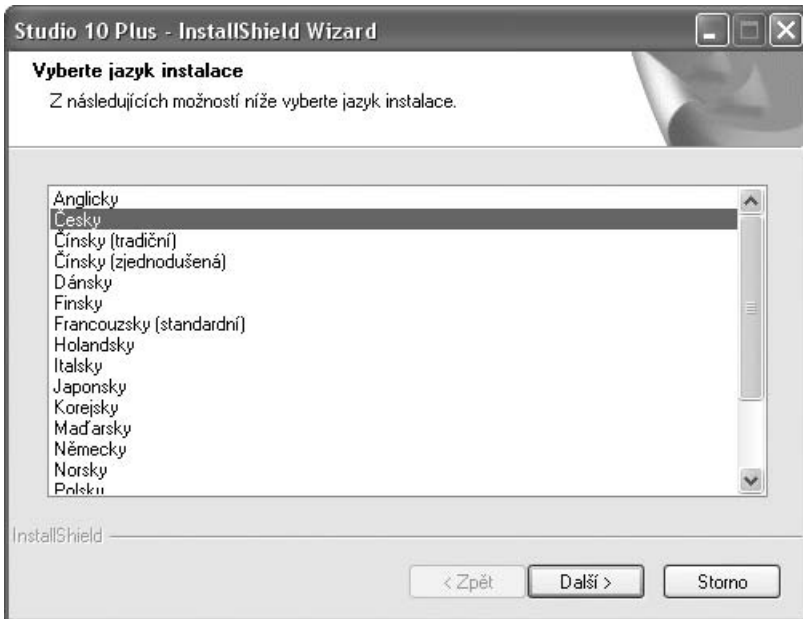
Studio 10 Plus - InstallShield Wizard

Vyberte jazyk instalace

Z následujících možností níže vyberte jazyk instalace.

Anglicky
Česky
Čínsky (tradiční)
Čínsky (zjednodušená)
Dánsky
Finsky
Francouzsky (standardní)
Holandsky
Italsky
Japonsky
Korejsky
Maďarsky
Německy
Norsky
Polsky

InstallShield

< Zpět
Další >
Storno